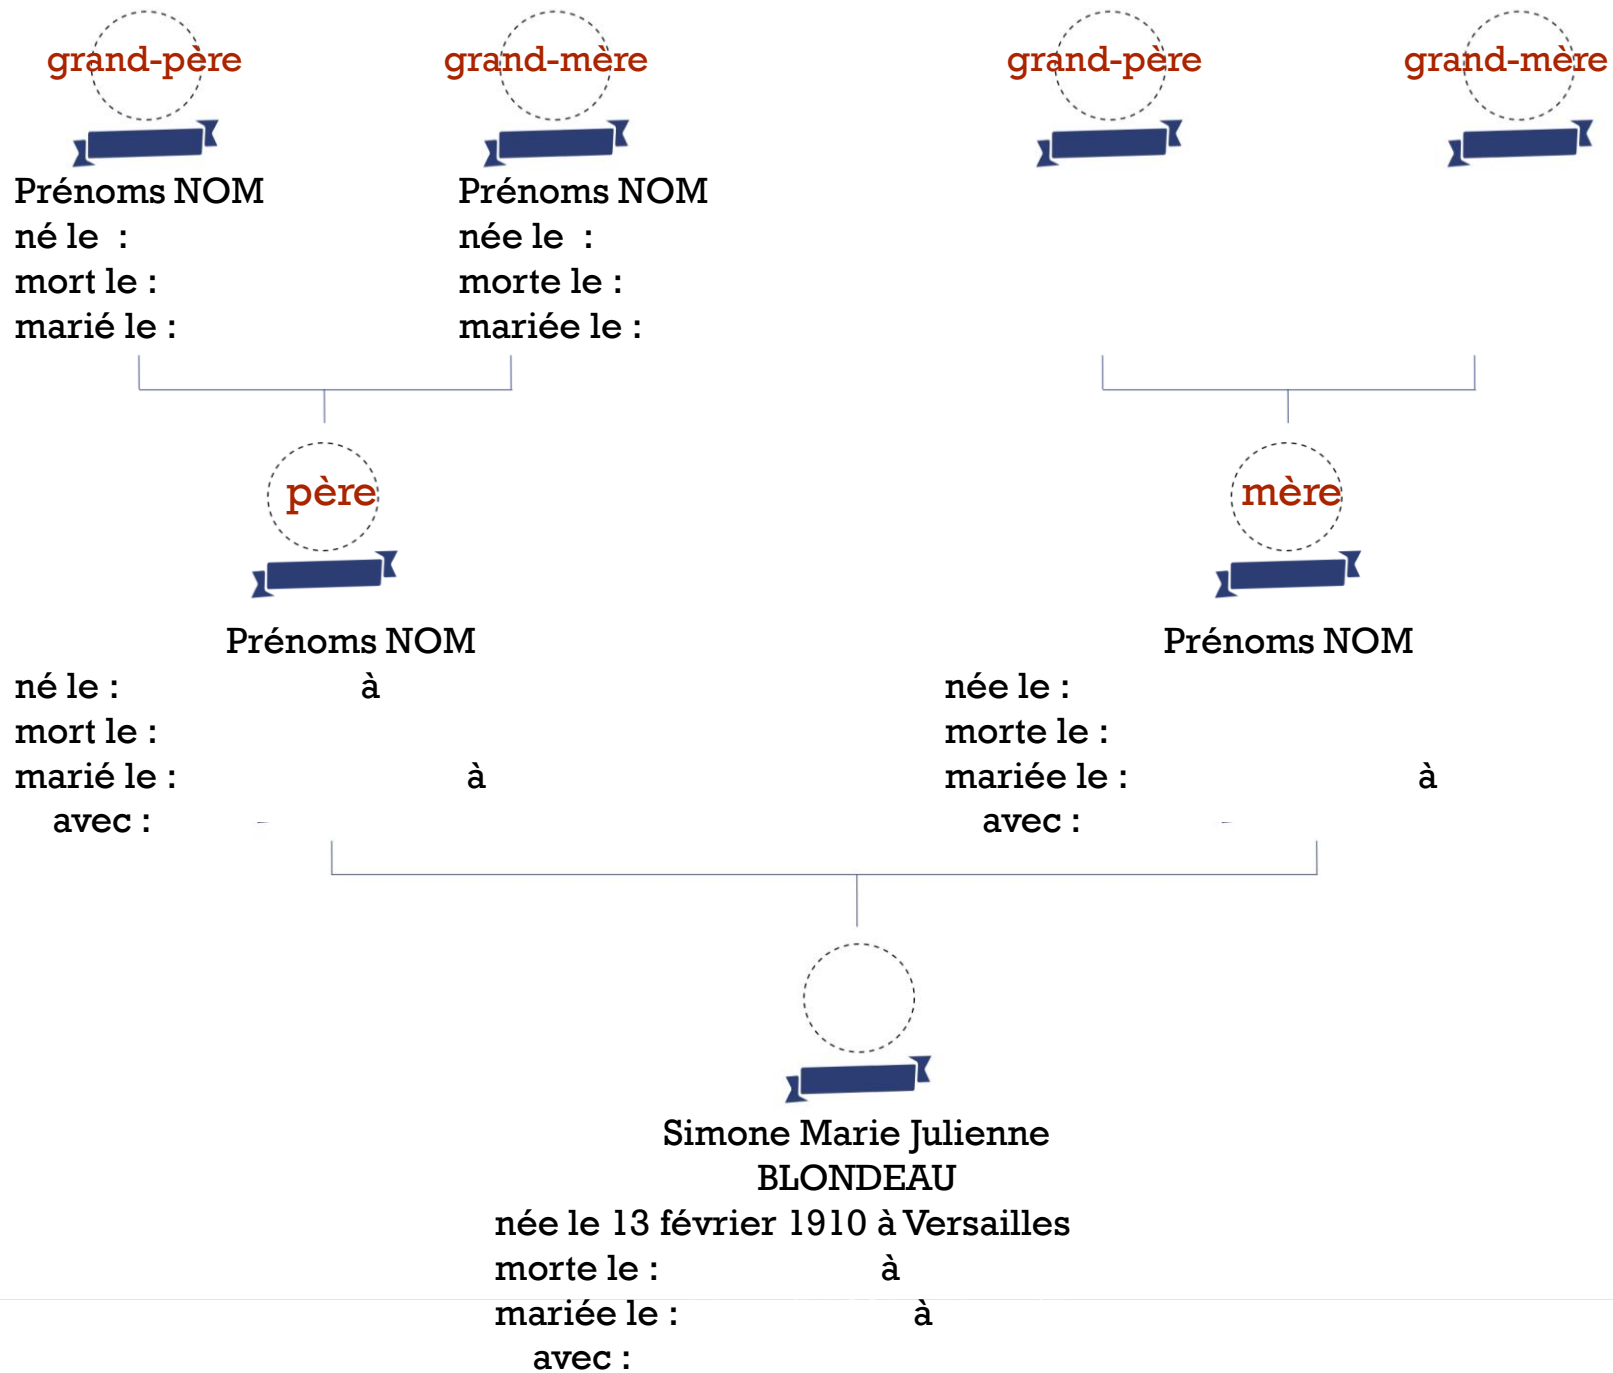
grand-père

Prénoms NOM
né le :
mort le :
marié le :

grand-mère

Prénoms NOM
née le :
morte le :
mariée le :

grand-père

grand-mère

père

Prénoms NOM
né le : à
mort le :
marié le : à
avec :

mère

Prénoms NOM
née le :
morte le :
mariée le : à
avec :

Simone Marie Julienne BLONDEAU
née le 13 février 1910 à Versailles
morte le : à
mariée le : à
avec :